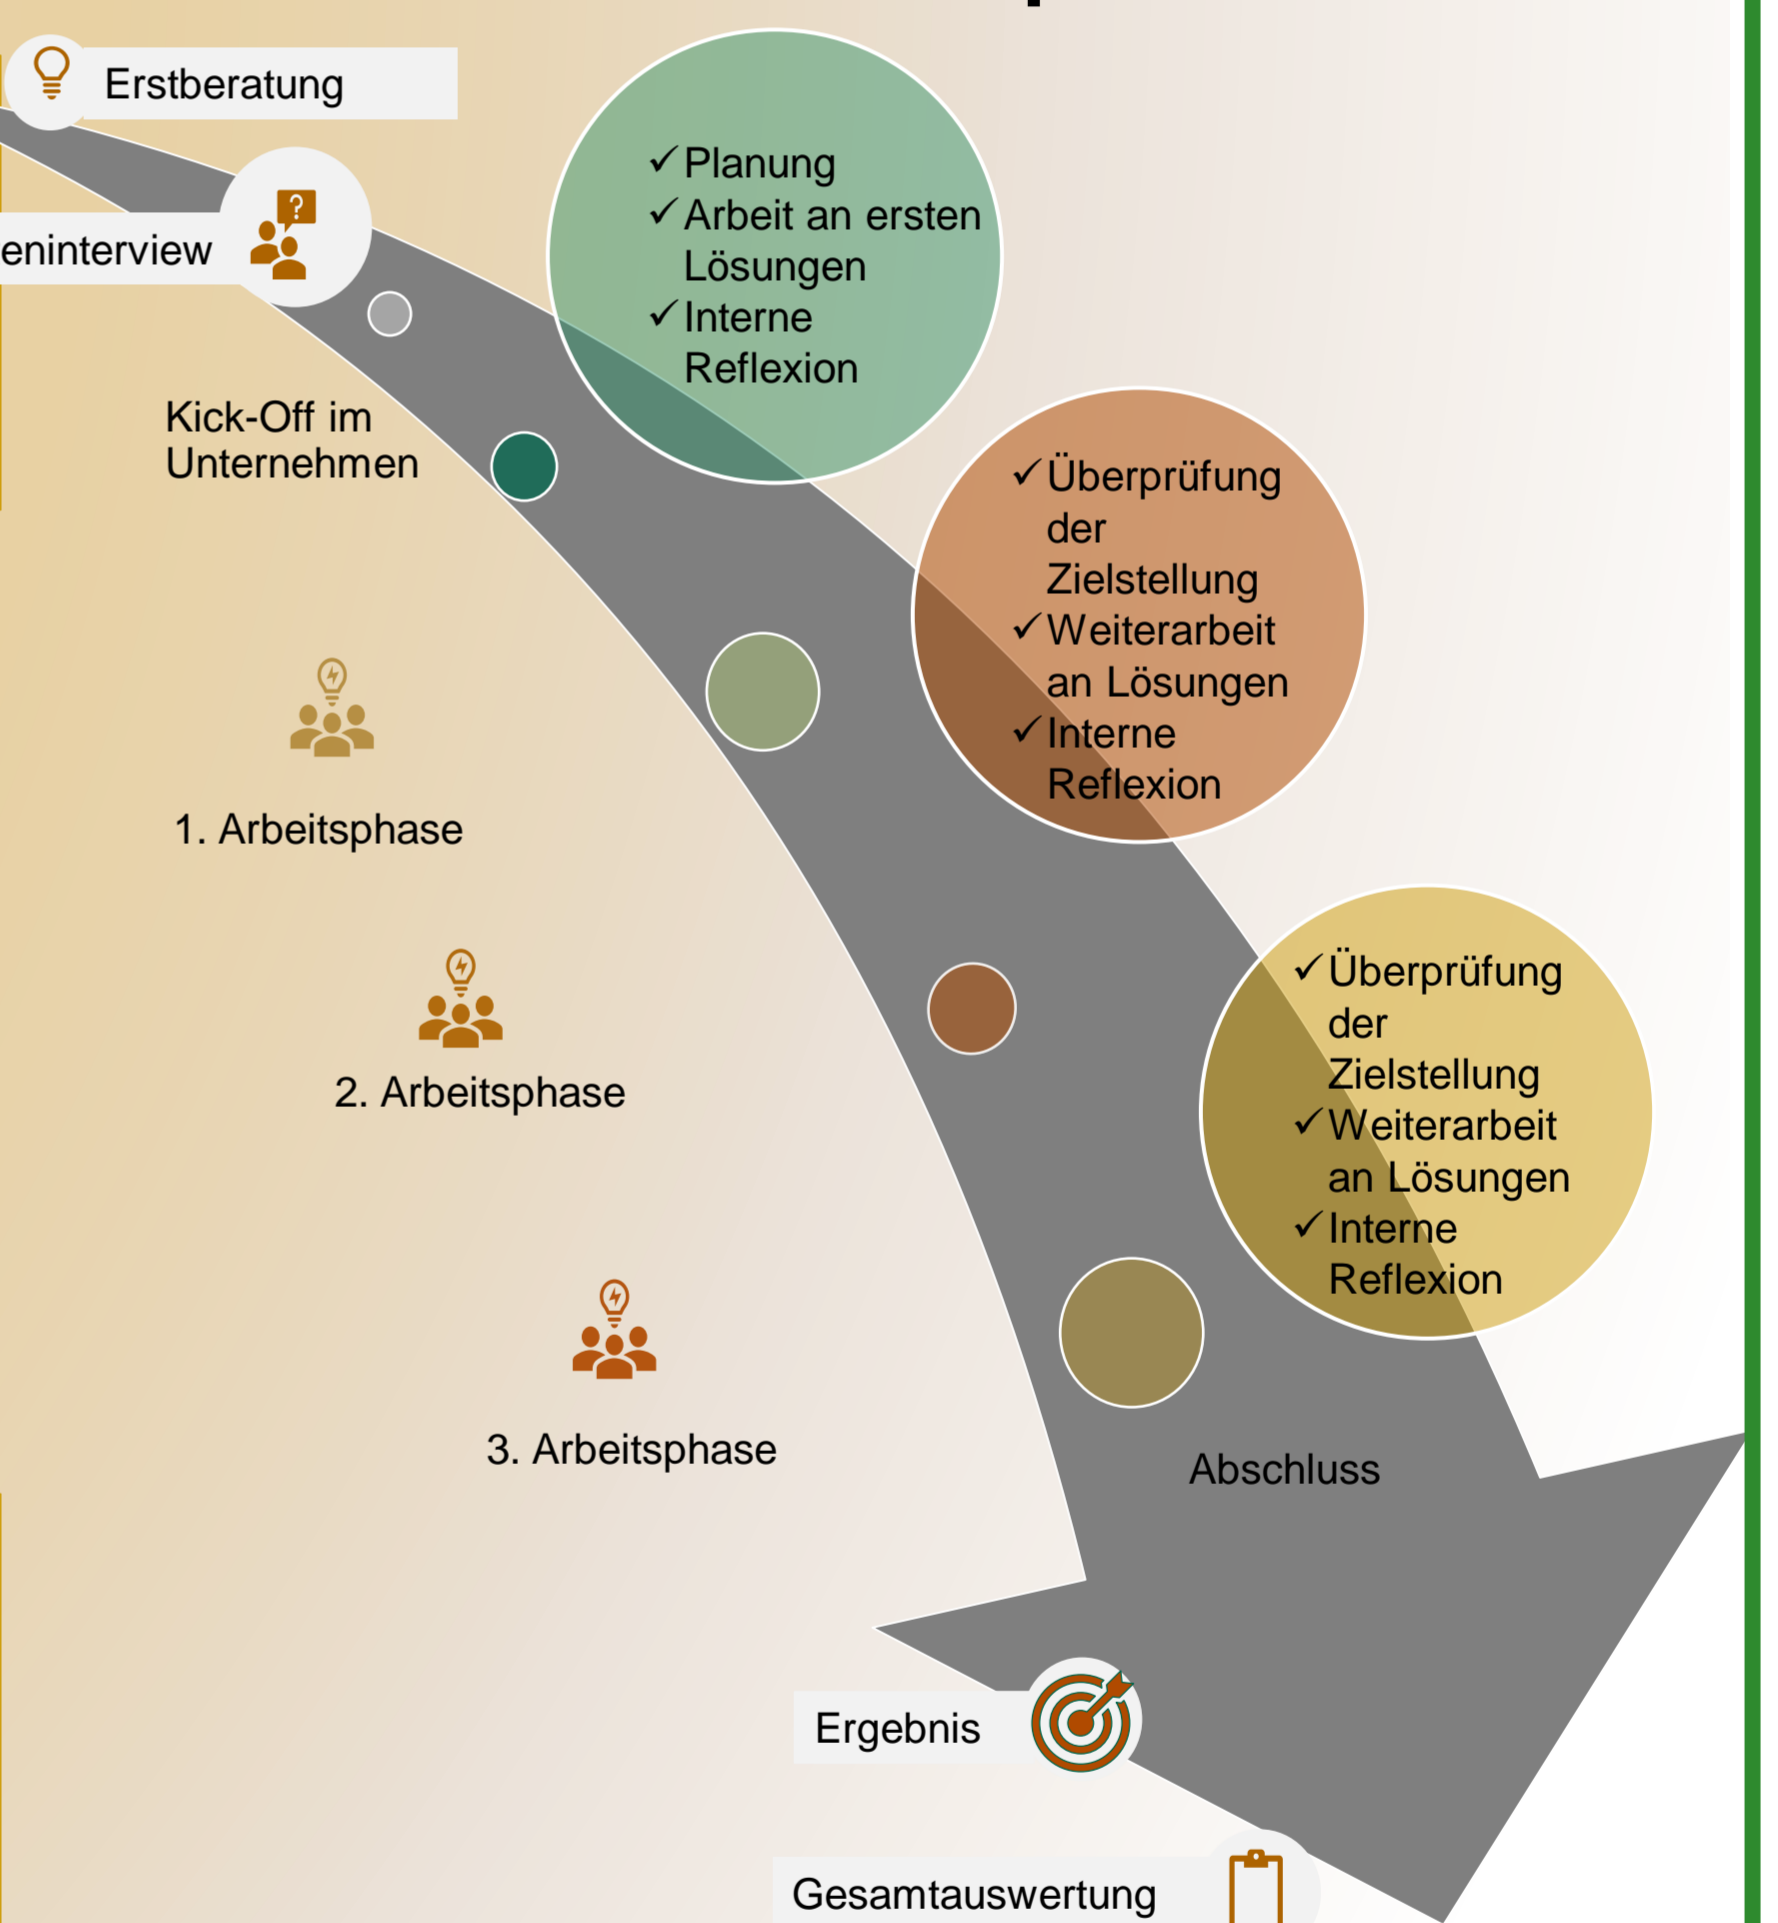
Erstberatung

eninterview

✓Planung
✓Arbeit an ersten Lösungen
✓Interne Reflexion

Kick-Off im Unternehmen

✓Überprüfung der Zielstellung
✓Weiterarbeit an Lösungen
✓Interne Reflexion

1. Arbeitsphase

✓Überprüfung der Zielstellung
✓Weiterarbeit an Lösungen
✓Interne Reflexion

2. Arbeitsphase

3. Arbeitsphase

Abschluss

Ergebnis

Gesamtauswertung